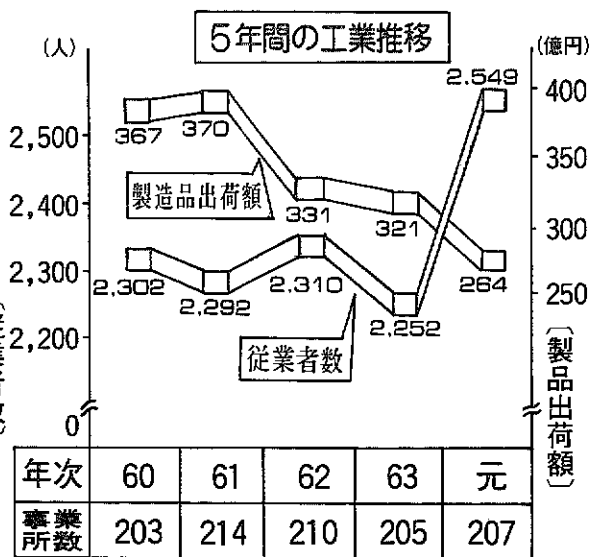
5年間の工業推移

(人)

(億円)

2,500

2,400

2,300

2,200

0

400

350

300

250

367

370

331

321

264

2,549

2,302

2,292

2,310

2,252

製造品出荷額

従業者数

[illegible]

〔製品出荷額〕

| 年次 | 60 | 61 | 62 | 63 | 元 |
|---|---|---|---|---|---|
| 事業所数 | 203 | 214 | 210 | 205 | 207 |